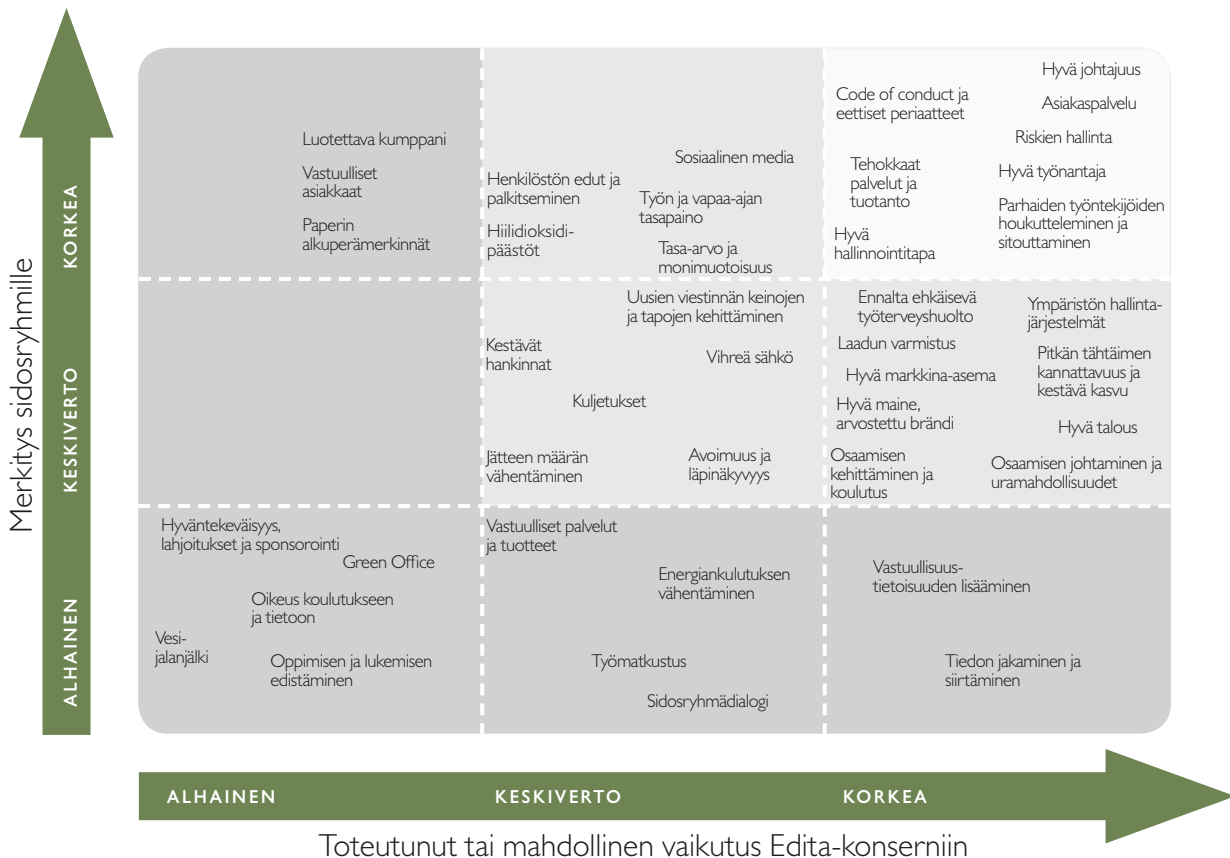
Merkitys sidosryhmille

KORKEA

KESKIVERTO

ALHAINEN

Luotettava kumppani

Vastuulliset asiakkaat

Paperin alkuperämerkinnät

Henkilöstön edut ja palkitseminen

Sosiaalinen media

Työn ja vapaa-ajan tasapaino

Hiilidioksidipäästöt

Tasa-arvo ja monimuotoisuus

Code of conduct ja eettiset periaatteet

Hyvä johtajuus

Asiakaspalvelu

Riskien hallinta

Tehokkaat palvelut ja tuotanto

Hyvä työnantaja

Parhaiden työntekijöiden houkutteleminen ja sitouttaminen

Hyvä hallinnointitapa

Uusien viestinnän keinojen ja tapojen kehittäminen

Kestävät hankinnat

Vihreä sähkö

Kuljetukset

Jätteen määrän vähentäminen

Avoimuus ja läpinäkyvyys

Ennalta ehkäisevä työterveyshuolto

Ympäristön hallintajärjestelmät

Laadun varmistus

Pitkän tähtäimen kannattavuus ja kestävä kasvu

Hyvä markkina-asema

Hyvä maine, arvostettu brändi

Hyvä talous

Osaamisen kehittäminen ja koulutus

Osaamisen johtaminen ja uramahdollisuudet

Hyväntekeväisyys, lahjoitukset ja sponsorointi

Green Office

Oikeus koulutukseen ja tietoon

Vesijalanjälki

Oppimisen ja lukemisen edistäminen

Vastuulliset palvelut ja tuotteet

Energiankulutuksen vähentäminen

Työmatkustus

Sidosryhmädialogi

Vastuullisuustietoisuuden lisääminen

Tiedon jakaminen ja siirtäminen

ALHAINEN

KESKIVERTO

KORKEA

Toteutunut tai mahdollinen vaikutus Edita-konserniin